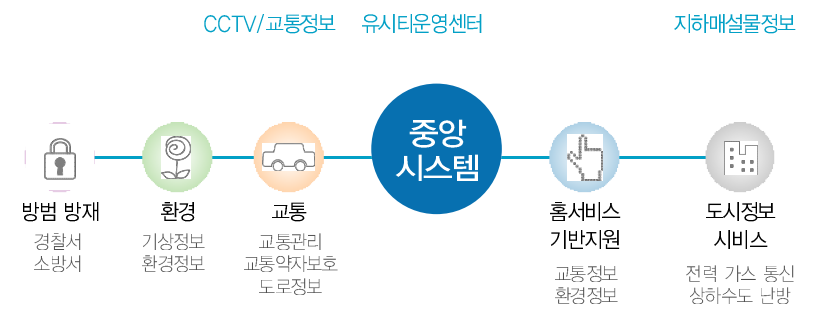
CCTV/교통정보　유시티운영센터　지하매설물정보

방범 방재
경찰서
소방서

환경
기상정보
환경정보

교통
교통관리
교통약자보호
도로정보

중앙
시스템

홈서비스
기반지원
교통정보
환경정보

도시정보
서비스
전력 가스 통신
상하수도 난방